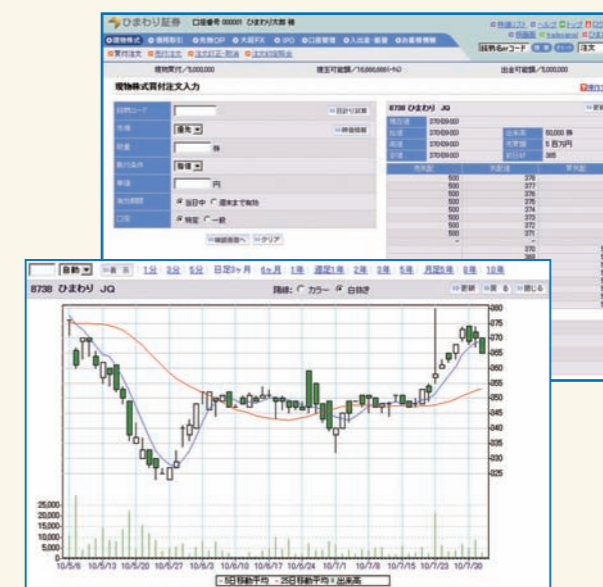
ひまわり証券 口座番号 000001 ひまわり太郎 様

現物株式 信用取引 株価OP 大証FX IPO 口座管理 入出金・振替 お客様情報

現物買付注文入力

銘柄コード
市場 優先
数量 株
執行条件 指値
単価 円
有効期間 当日中 週末まで有効
口座 特定 一般

確認画面へ クリア

8738 ひまわり JQ

自動 表示 1日 3日 5日 日足3ヶ月 6ヶ月 1年 週足1年 2年 3年 5年 月足5年 8年 10年

8738 ひまわり JQ

陽線: カラー 白抜き

更新 戻る 閉じる

380
375
370
365
360
355
350
345
340
335
330
325

25,000
20,000
15,000
10,000
5,000
0

10/5/6 10/5/13 10/5/20 10/5/27 10/6/3 10/6/10 10/6/17 10/6/24 10/7/1 10/7/8 10/7/15 10/7/23 10/7/30

5日移動平均 25日移動平均 出来高